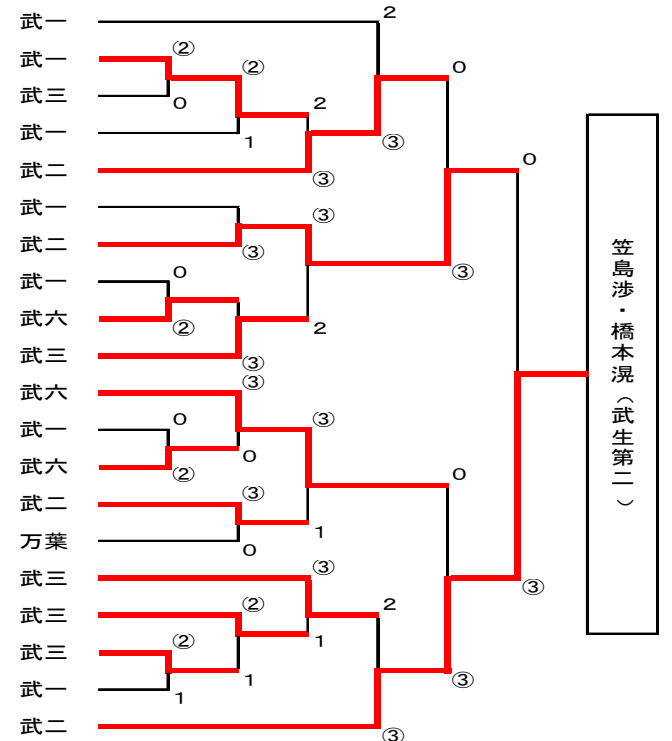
武一
武一
武三
武一
武二
武一
武二
武一
武六
武三
武六
武一
武六
武二
万葉
武三
武三
武三
武一
武二

②
②
0
2
1
③
2
0
③
0
③
③
0
②
③
2
③
③
③
0
0
②
③
0
③
1
0
③
③
2
②
1
②
1
1
③
③

笠島渉・橋本滉（武生第二）